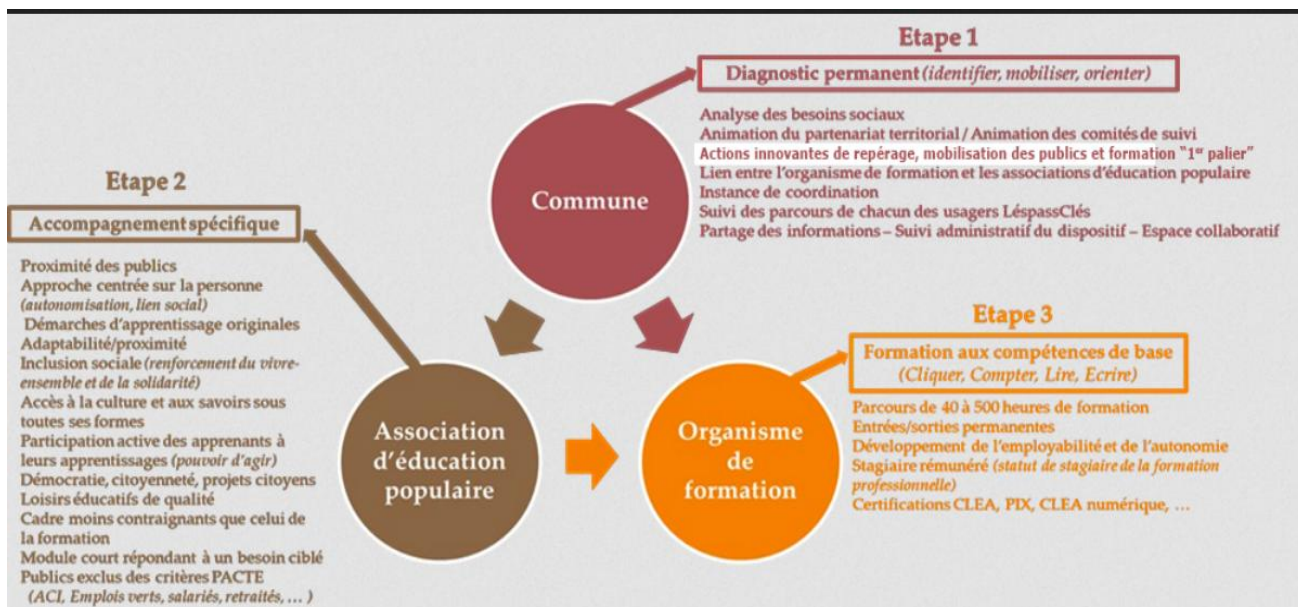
Etape 1

Diagnostic permanent (identifier, mobiliser, orienter)

Analyse des besoins sociaux
Animation du partenariat territorial / Animation des comités de suivi
Actions innovantes de repérage, mobilisation des publics et formation "1$^{er}$ palier"
Lien entre l'organisme de formation et les associations d'éducation populaire
Instance de coordination
Suivi des parcours de chacun des usagers LéspassClés
Partage des informations – Suivi administratif du dispositif – Espace collaboratif

Commune

Etape 2

Accompagnement spécifique

Proximité des publics
Approche centrée sur la personne (autonomisation, lien social)
Démarches d'apprentissage originales
Adaptabilité/proximité
Inclusion sociale (renforcement du vivre-ensemble et de la solidarité)
Accès à la culture et aux savoirs sous toutes ses formes
Participation active des apprenants à leurs apprentissages (pouvoir d'agir)
Démocratie, citoyenneté, projets citoyens
Loisirs éducatifs de qualité
Cadre moins contraignants que celui de la formation
Module court répondant à un besoin ciblé
Publics exclus des critères PACTE
(ACI, Emplois verts, salariés, retraités, … )

Association d'éducation populaire

Organisme de formation

Etape 3

Formation aux compétences de base
(Cliquer, Compter, Lire, Ecrire)

Parcours de 40 à 500 heures de formation
Entrées/sorties permanentes
Développement de l'employabilité et de l'autonomie
Stagiaire rémunéré (statut de stagiaire de la formation professionnelle)
Certifications CLEA, PIX, CLEA numérique, …